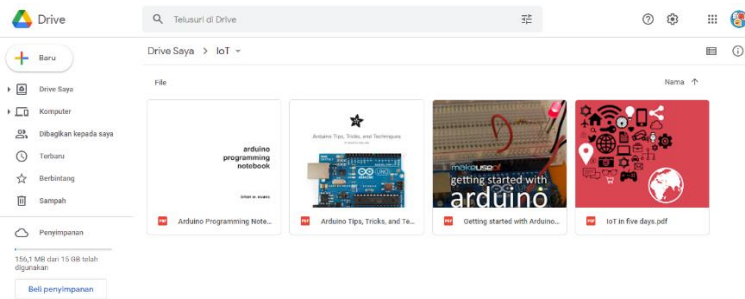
Drive

Telusuri di Drive

Baru

Drive Saya

Komputer

Dibagikan kepada saya

Terbaru

Berbintang

Sampah

Penyimpanan

156,1 MB dari 15 GB telah digunakan

Beli penyimpanan

Drive Saya > IoT

File

Nama

arduino programming notebook

Arduino Tips, Tricks, and Techniques

makeuseof getting started with arduino

Arduino Programming Note...

Arduino Tips, Tricks, and Te...

Getting started with Arduino...

IoT in five days.pdf